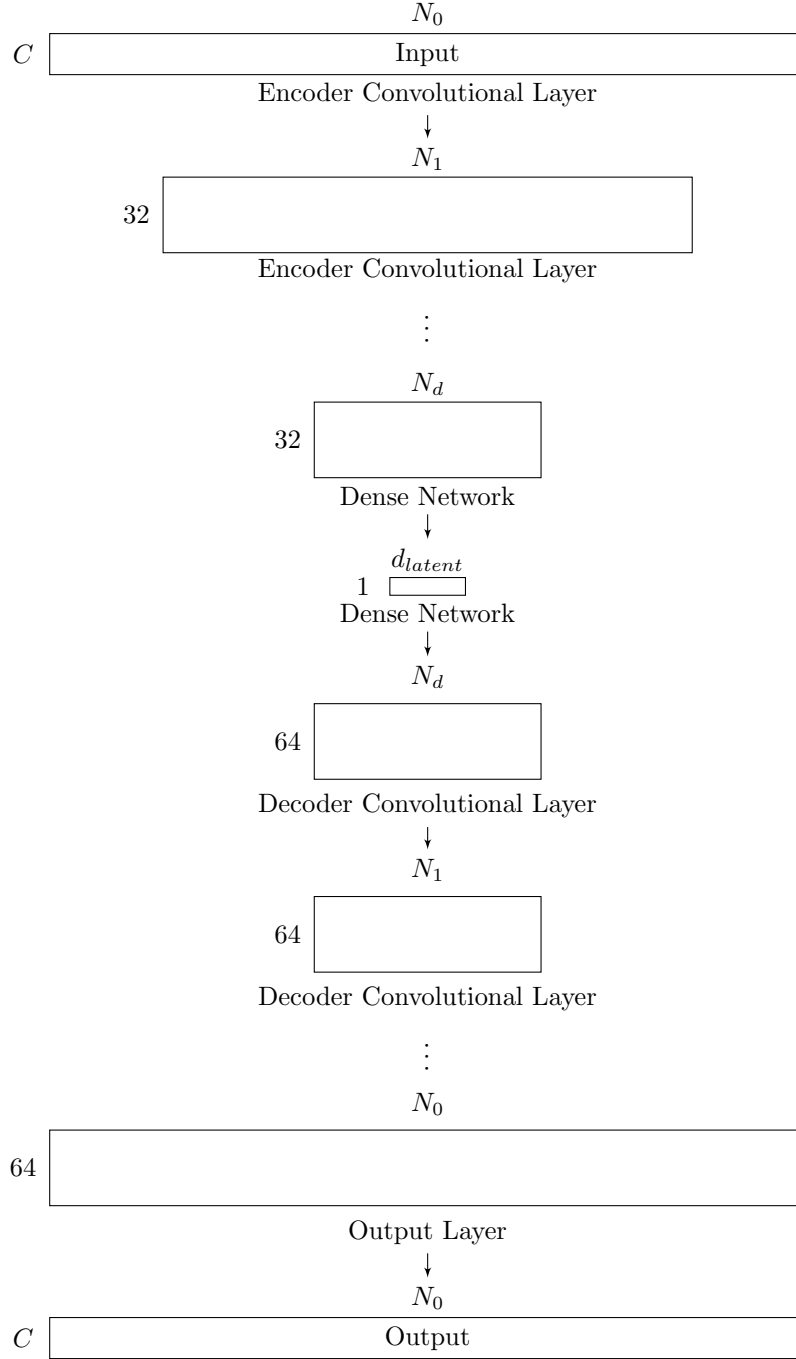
$N_0$

$C$ Input

Encoder Convolutional Layer

$N_1$

32

Encoder Convolutional Layer

$\vdots$

$N_d$

32

Dense Network

$d_{latent}$

1

Dense Network

$N_d$

64

Decoder Convolutional Layer

$N_1$

64

Decoder Convolutional Layer

$\vdots$

$N_0$

64

Output Layer

$N_0$

$C$ Output